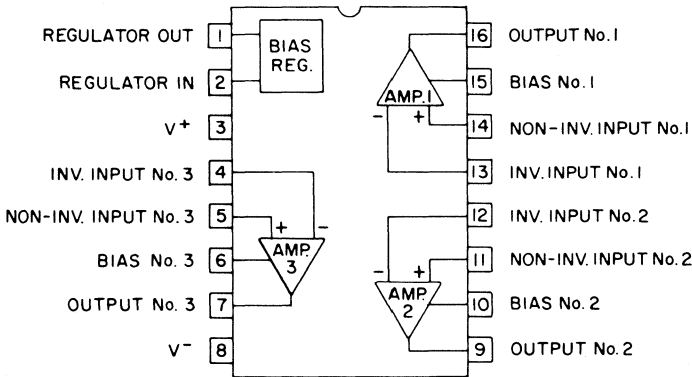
REGULATOR OUT 1
BIAS REG.
REGULATOR IN 2
V$^+$ 3
INV. INPUT No. 3 4
NON-INV. INPUT No. 3 5
BIAS No. 3 6
OUTPUT No. 3 7
V$^-$ 8

AMP. 1
+
−
AMP. 3
+
−
AMP. 2
+
−

16 OUTPUT No. 1
15 BIAS No. 1
14 NON-INV. INPUT No. 1
13 INV. INPUT No. 1
12 INV. INPUT No. 2
11 NON-INV. INPUT No. 2
10 BIAS No. 2
9 OUTPUT No. 2